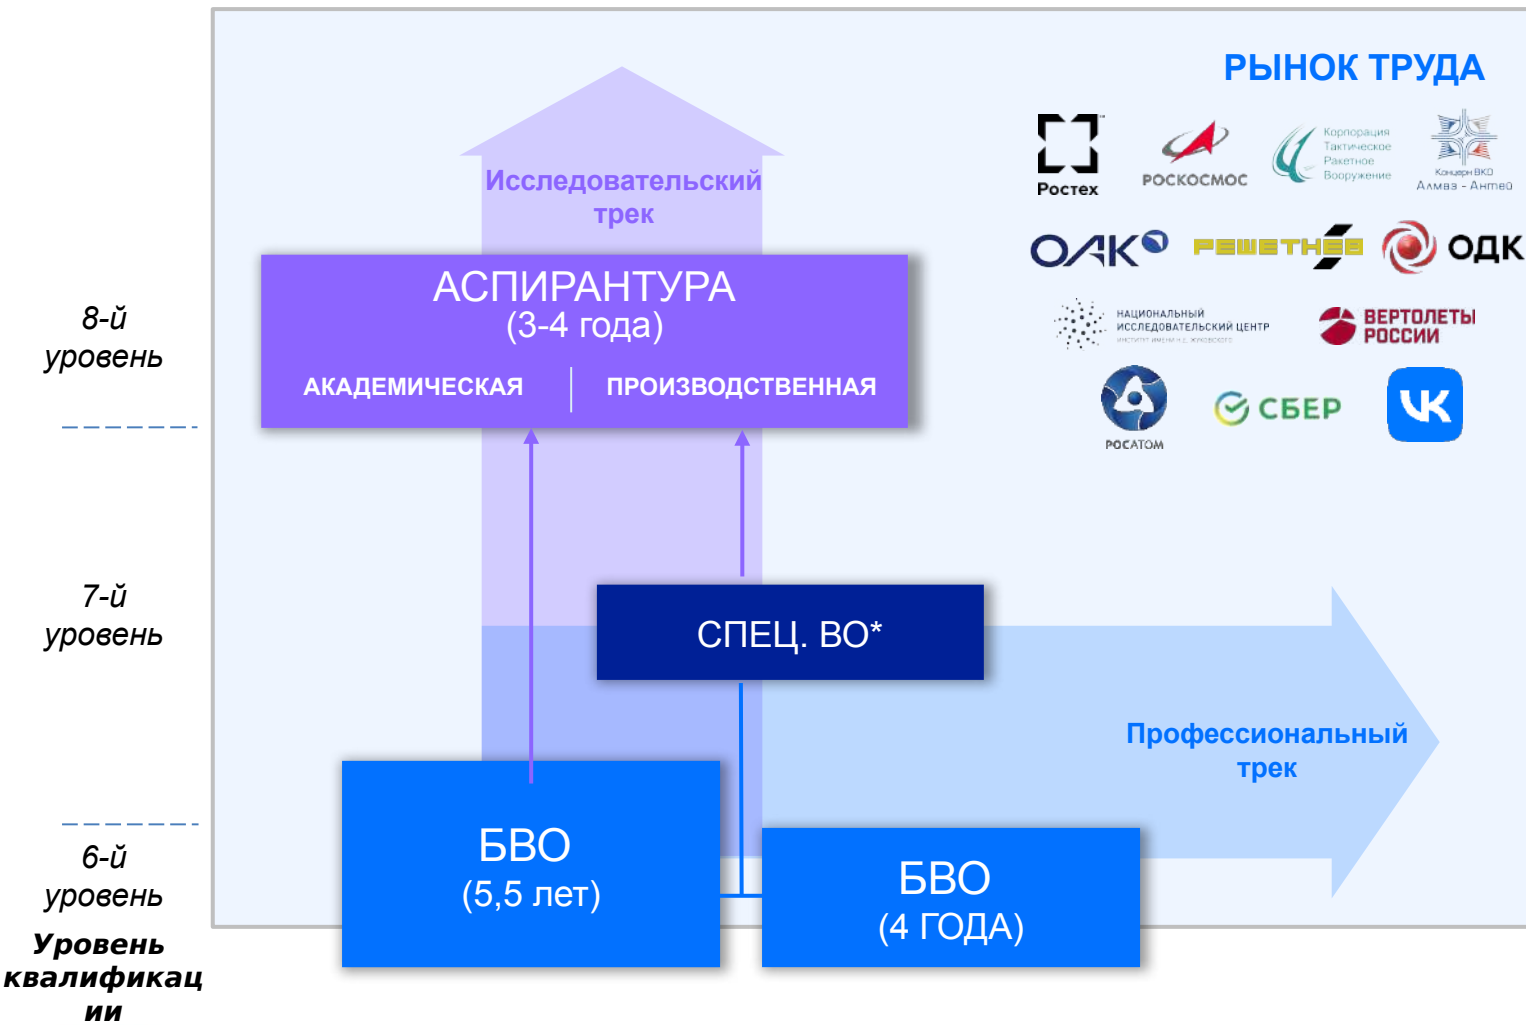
РЫНОК ТРУДА

Ростех
РОСКОСМОС
Корпорация Тактическое Ракетное Вооружение
Концерн ВКО Алмаз - Антей
ОАК
РЕШЕТНЕВ
ОДК
НАЦИОНАЛЬНЫЙ ИССЛЕДОВАТЕЛЬСКИЙ ЦЕНТР
ВЕРТОЛЕТЫ РОССИИ
РОСАТОМ
СБЕР

Исследовательский трек

8-й уровень

АСПИРАНТУРА
(3-4 года)
АКАДЕМИЧЕСКАЯ
ПРОИЗВОДСТВЕННАЯ

7-й уровень

СПЕЦ. ВО*

Профессиональный трек

6-й уровень

БВО
(5,5 лет)

БВО
(4 ГОДА)

Уровень квалификации